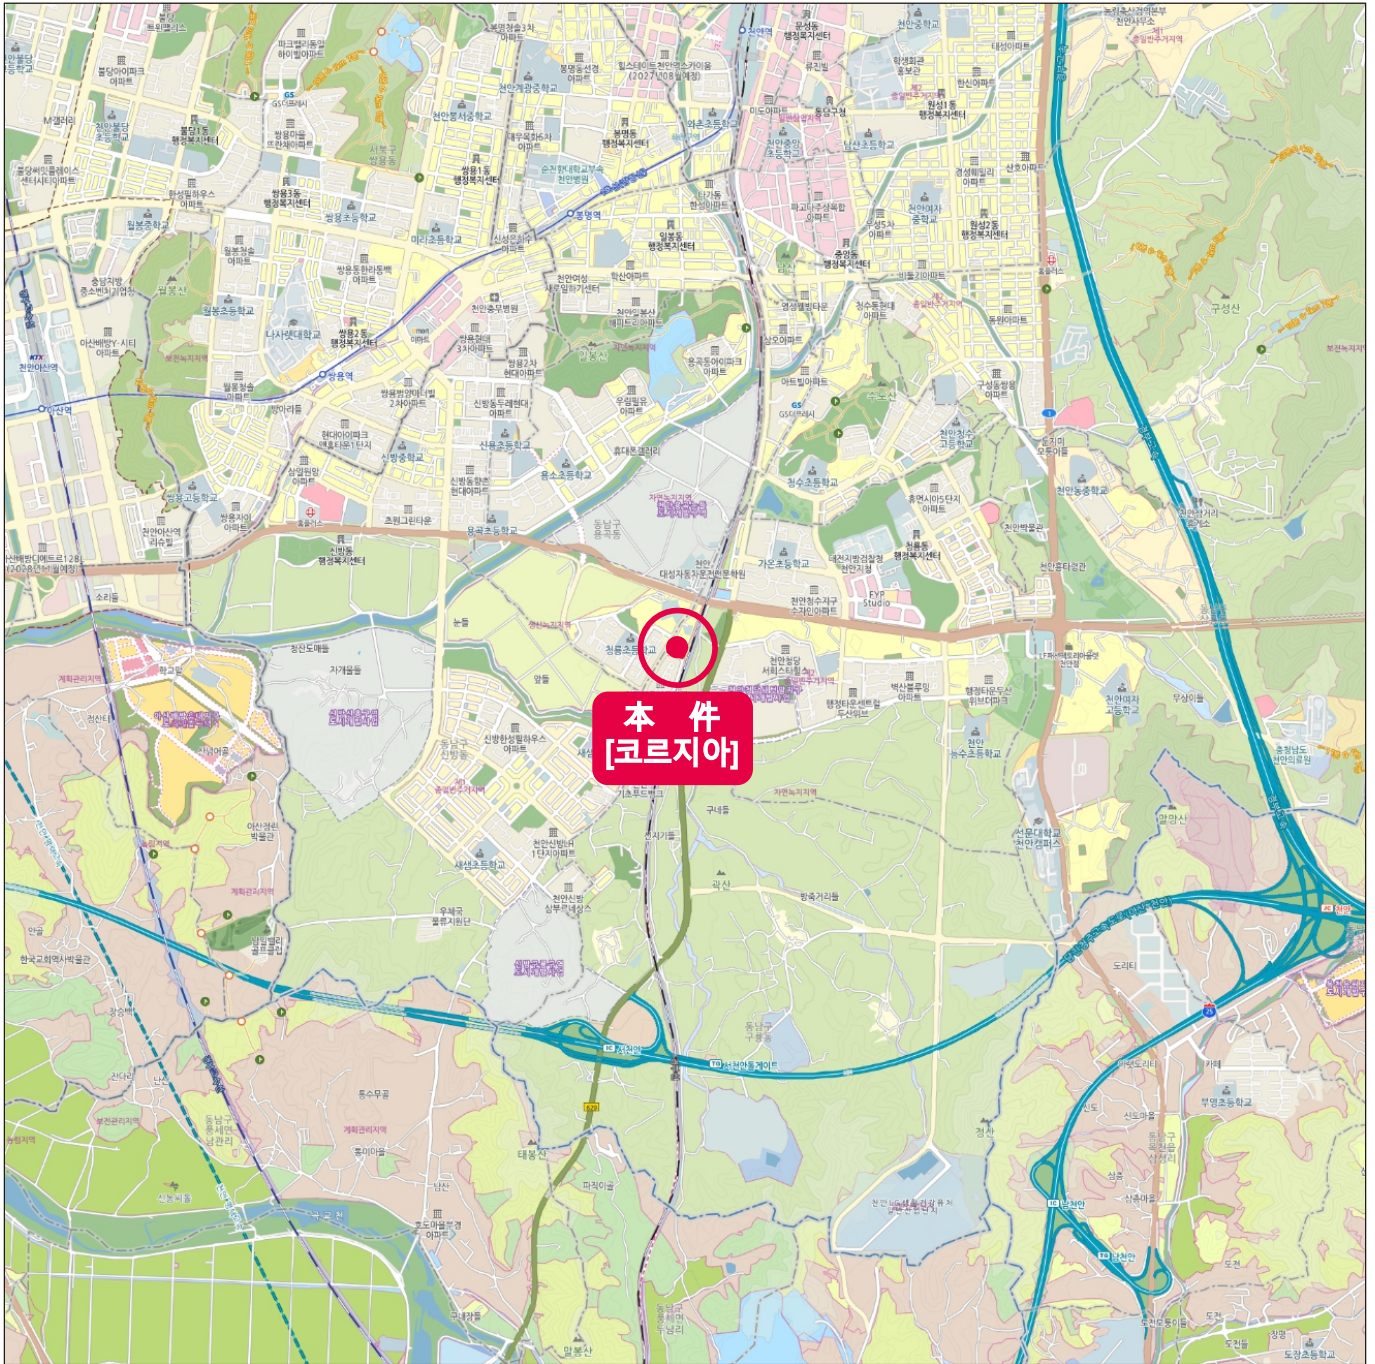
本 件
[코르지아]

봉명역
쌍용역
천안역
청수초등학교
가온초등학교
청룡초등학교
신방초등학교
새샘초등학교
천안청수고등학교
천안중앙고등학교
천안여자고등학교
선문대학교 천안캠퍼스
천안삼거리
천안
남천안
태봉산
광덕산
구성산